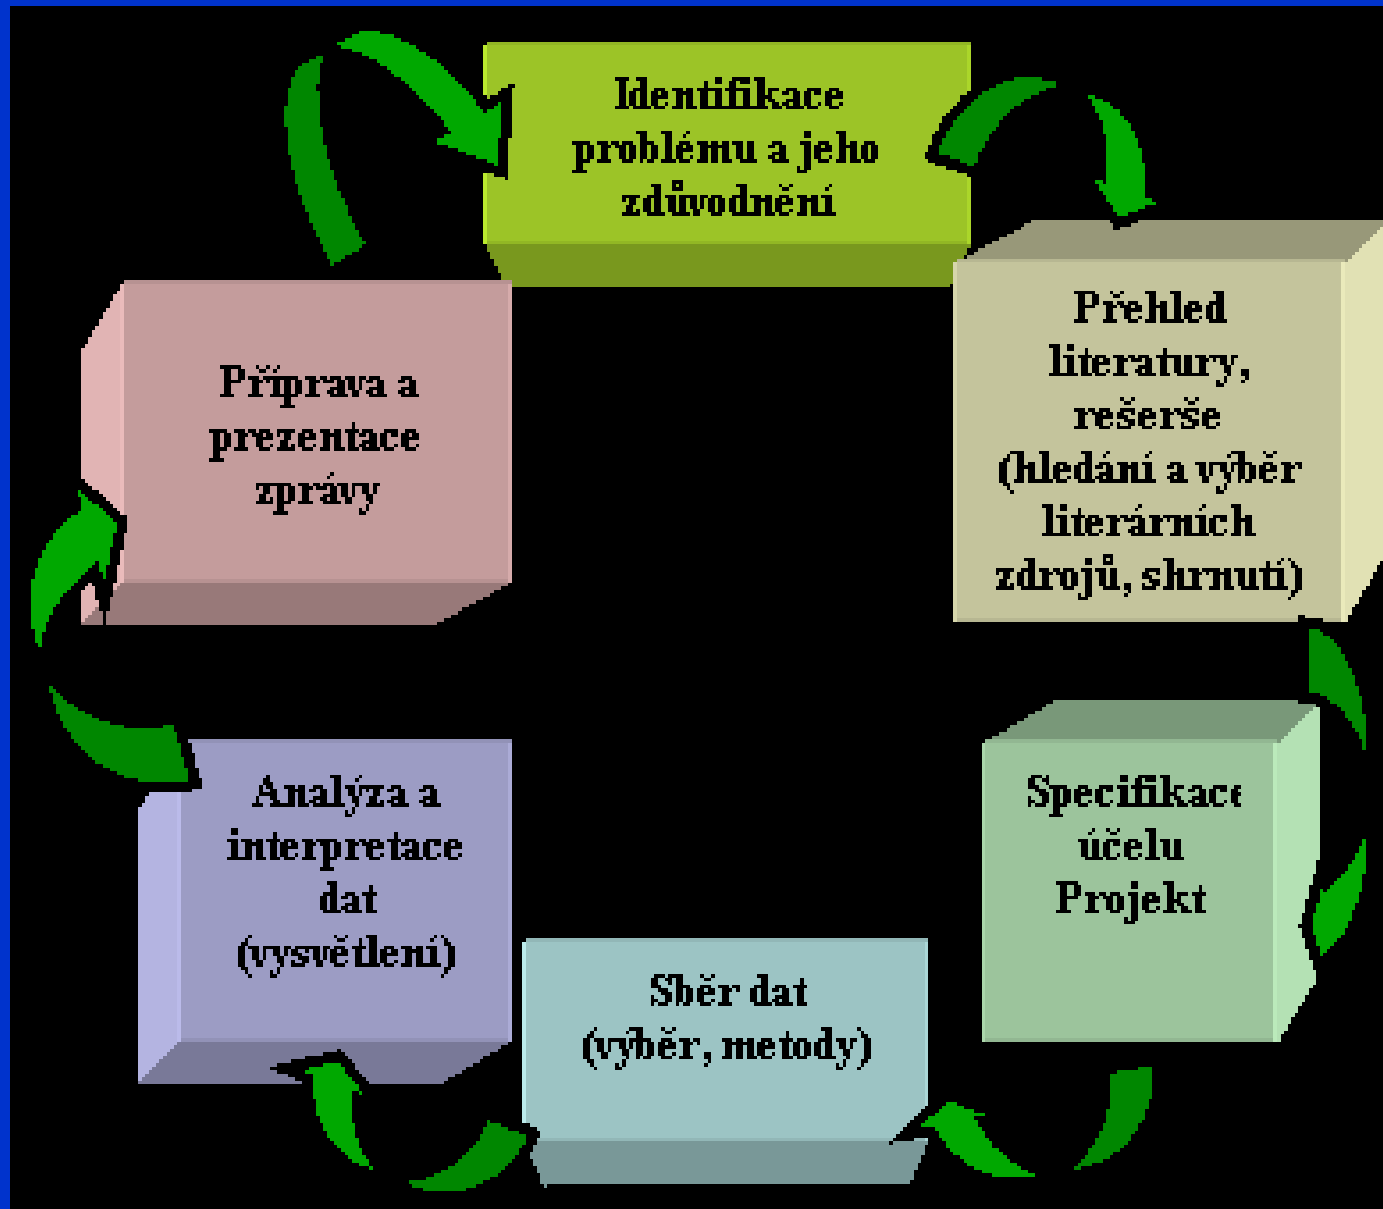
Identifikace problému a jeho zdůvodnění

Přehled literatury, rešerše (hledání a výběr literárních zdrojů, shrnutí)

Specifikace účelu Projekt

Sběr dat (výběr, metody)

Analýza a interpretace dat (vysvětlení)

Příprava a prezentace zprávy